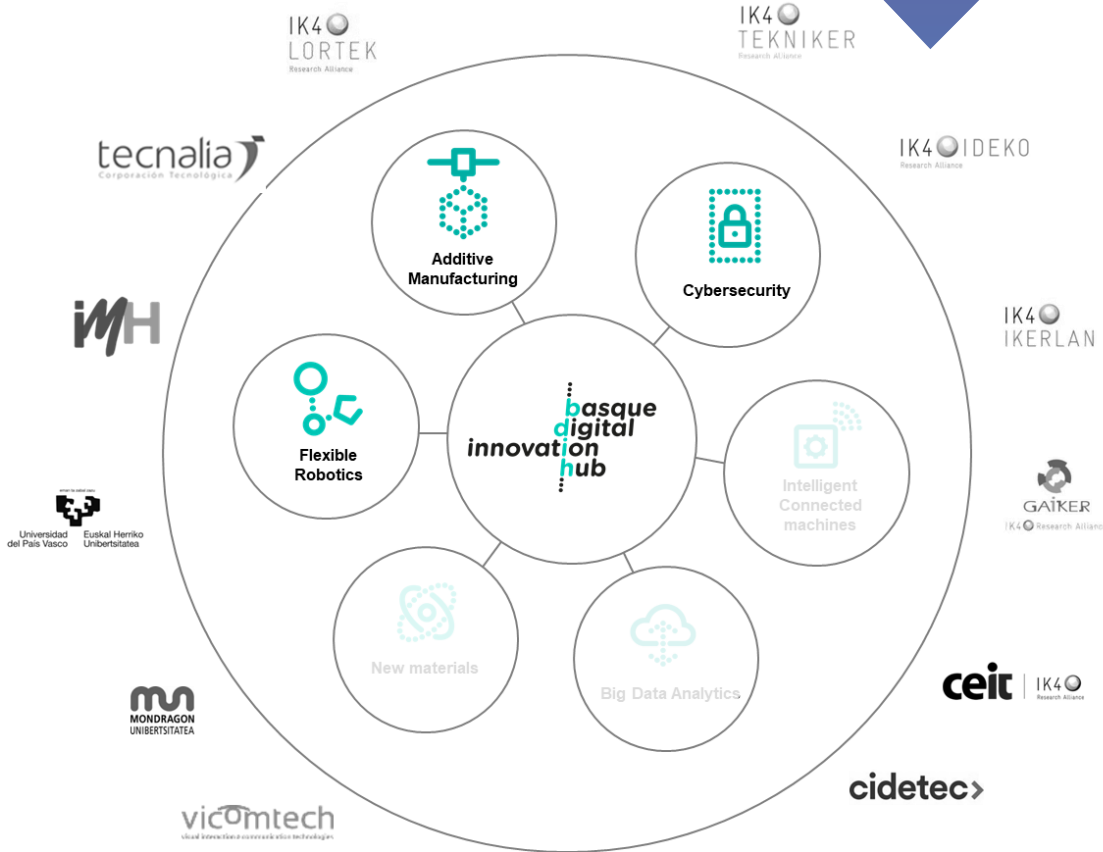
IK4 LORTEK Research Alliance

IK4 TEKNIKER Research Alliance

tecnalia Corporación Tecnológica

IK4 IDEKO Research Alliance

IMH

IK4 IKERLAN

Universidad del País Vasco Euskal Herriko Unibertsitatea

GAIKER IK4 Research Alliance

MONDRAGON UNIBERTSITATEA

ceit IK4 Research Alliance

cidetec

vicomtech visual interaction communication technologies

Additive Manufacturing

Cybersecurity

Flexible Robotics

basque digital innovation hub

Intelligent Connected machines

New materials

Big Data Analytics